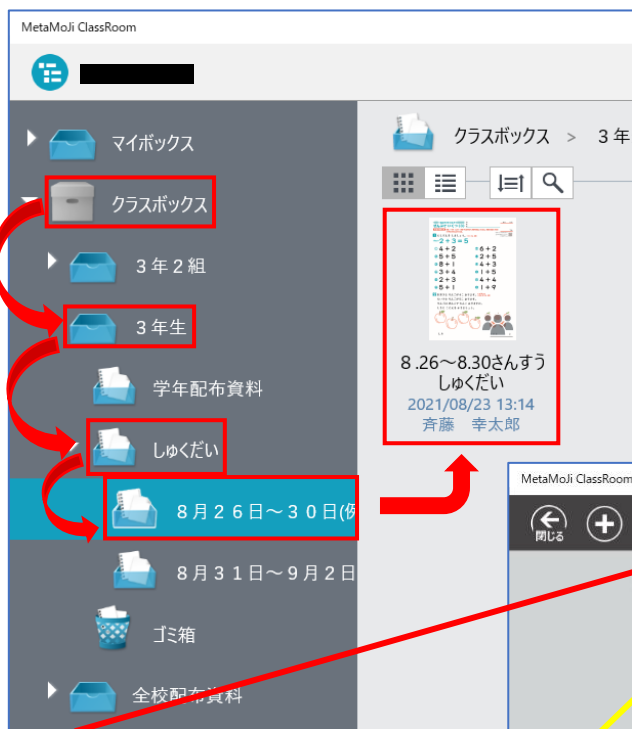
MetaMoJi ClassRoom

マイボックス

クラスボックス

３年２組

３年生

学年配布資料

しゅくだい

８月２６日～３０日(例

８月３１日～９月２日

ゴミ箱

全校配布資料

クラスボックス > ３年

8.26～8.30さんすうしゅくだい
2021/08/23 13:14
斉藤　幸太郎

MetaMoJi ClassRoom

閉じる